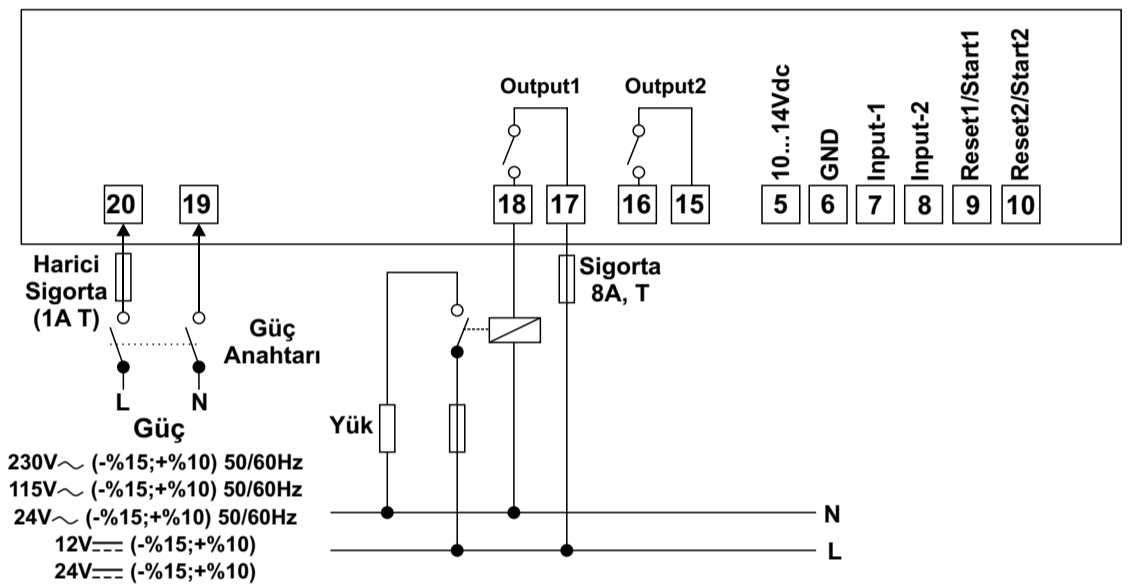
Output1

Output2

10...14Vdc

GND

Input-1

Input-2

Reset1/Start1

Reset2/Start2

20 19 18 17 16 15 5 6 7 8 9 10

Harici Sigorta (1A T)

Güç Anahtarı

Sigorta 8A, T

L N

Güç

Yük

230V∼ (-%15;+%10) 50/60Hz
115V∼ (-%15;+%10) 50/60Hz
24V∼ (-%15;+%10) 50/60Hz
12V⎓ (-%15;+%10)
24V⎓ (-%15;+%10)

N

L